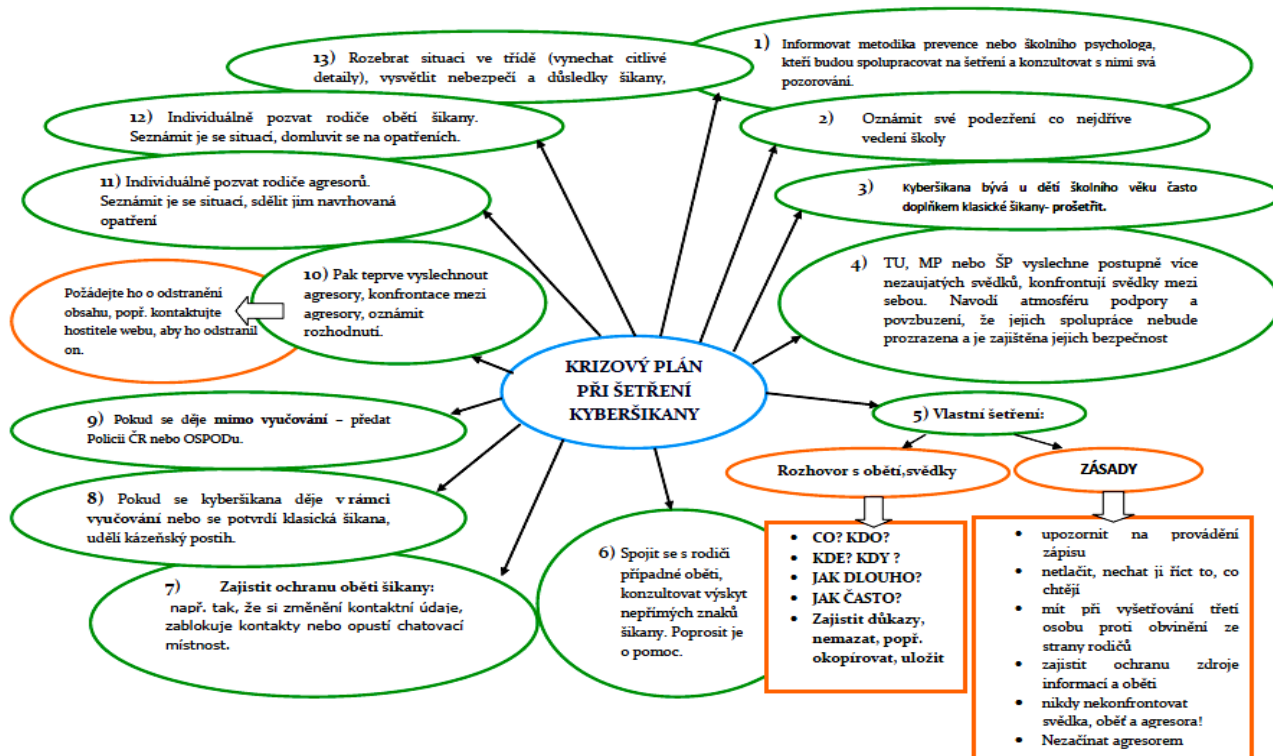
KRIZOVÝ PLÁN PŘI ŠETŘENÍ KYBERŠIKANY

1) Informovat metodika prevence nebo školního psychologa, kteří budou spolupracovat na šetření a konzultovat s nimi svá pozorování.

2) Oznámit své podezření co nejdříve vedení školy

3) Kyberšikana bývá u dětí školního věku často doplňkem klasické šikany- prošetřit.

4) TU, MP nebo ŠP vyslechne postupně více nezaujatých svědků, konfrontují svědky mezi sebou. Navodí atmosféru podpory a povzbuzení, že jejich spolupráce nebude prozrazena a je zajištěna jejich bezpečnost

5) Vlastní šetření:

Rozhovor s obětí, svědky

- CO? KDO?
- KDE? KDY ?
- JAK DLOUHO?
- JAK ČASTO?
- Zajistit důkazy, nemazat, popř. okopírovat, uložit

ZÁSADY

- upozornit na provádění zápisu
- netlačit, nechat ji říct to, co chtějí
- mít při vyšetřování třetí osobu proti obvinění ze strany rodičů
- zajistit ochranu zdroje informací a oběti
- nikdy nekonfrontovat svědka, oběť a agresora!
- Nezačínat agresorem

6) Spojit se s rodiči případné oběti, konzultovat výskyt nepřímých znaků šikany. Poprosit je o pomoc.

7) Zajistit ochranu oběti šikany: např. tak, že si změnění kontaktní údaje, zablokuje kontakty nebo opustí chatovací místnost.

8) Pokud se kyberšikana děje v rámci vyučování nebo se potvrdí klasická šikana, udělí kázeňský postih.

9) Pokud se děje mimo vyučování – předat Policii ČR nebo OSPODu.

10) Pak teprve vyslechnout agresory, konfrontace mezi agresory, oznámit rozhodnutí.

Požádejte ho o odstranění obsahu, popř. kontaktujte hostitele webu, aby ho odstranil on.

11) Individuálně pozvat rodiče agresorů. Seznámit je se situací, sdělit jim navrhovaná opatření

12) Individuálně pozvat rodiče oběti šikany. Seznámit je se situací, domluvit se na opatřeních.

13) Rozebrat situaci ve třídě (vynechat citlivé detaily), vysvětlit nebezpečí a důsledky šikany,